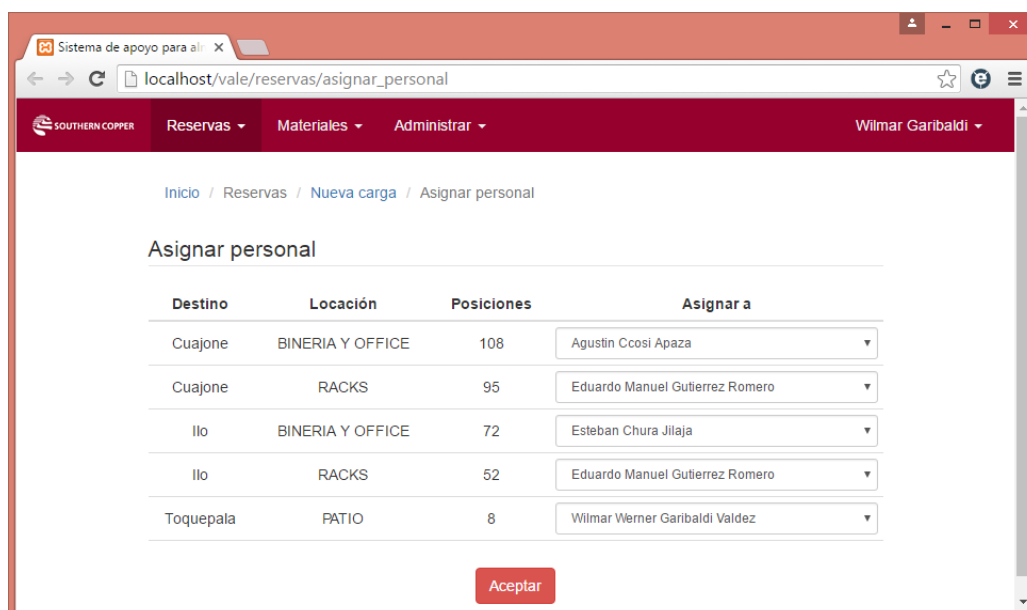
Sistema de apoyo para al ×

localhost/vale/reservas/asignar_personal

SOUTHERN COPPER Reservas ▾ Materiales ▾ Administrar ▾ Wilmar Garibaldi ▾

Inicio / Reservas / Nueva carga / Asignar personal

Asignar personal

| Destino | Locación | Posiciones | Asignar a |
|---|---|---|---|
| Cuajone | BINERIA Y OFFICE | 108 | Agustin Ccosi Apaza |
| Cuajone | RACKS | 95 | Eduardo Manuel Gutierrez Romero |
| Ilo | BINERIA Y OFFICE | 72 | Esteban Chura Jilaja |
| Ilo | RACKS | 52 | Eduardo Manuel Gutierrez Romero |
| Toquepala | PATIO | 8 | Wilmar Werner Garibaldi Valdez |

Aceptar